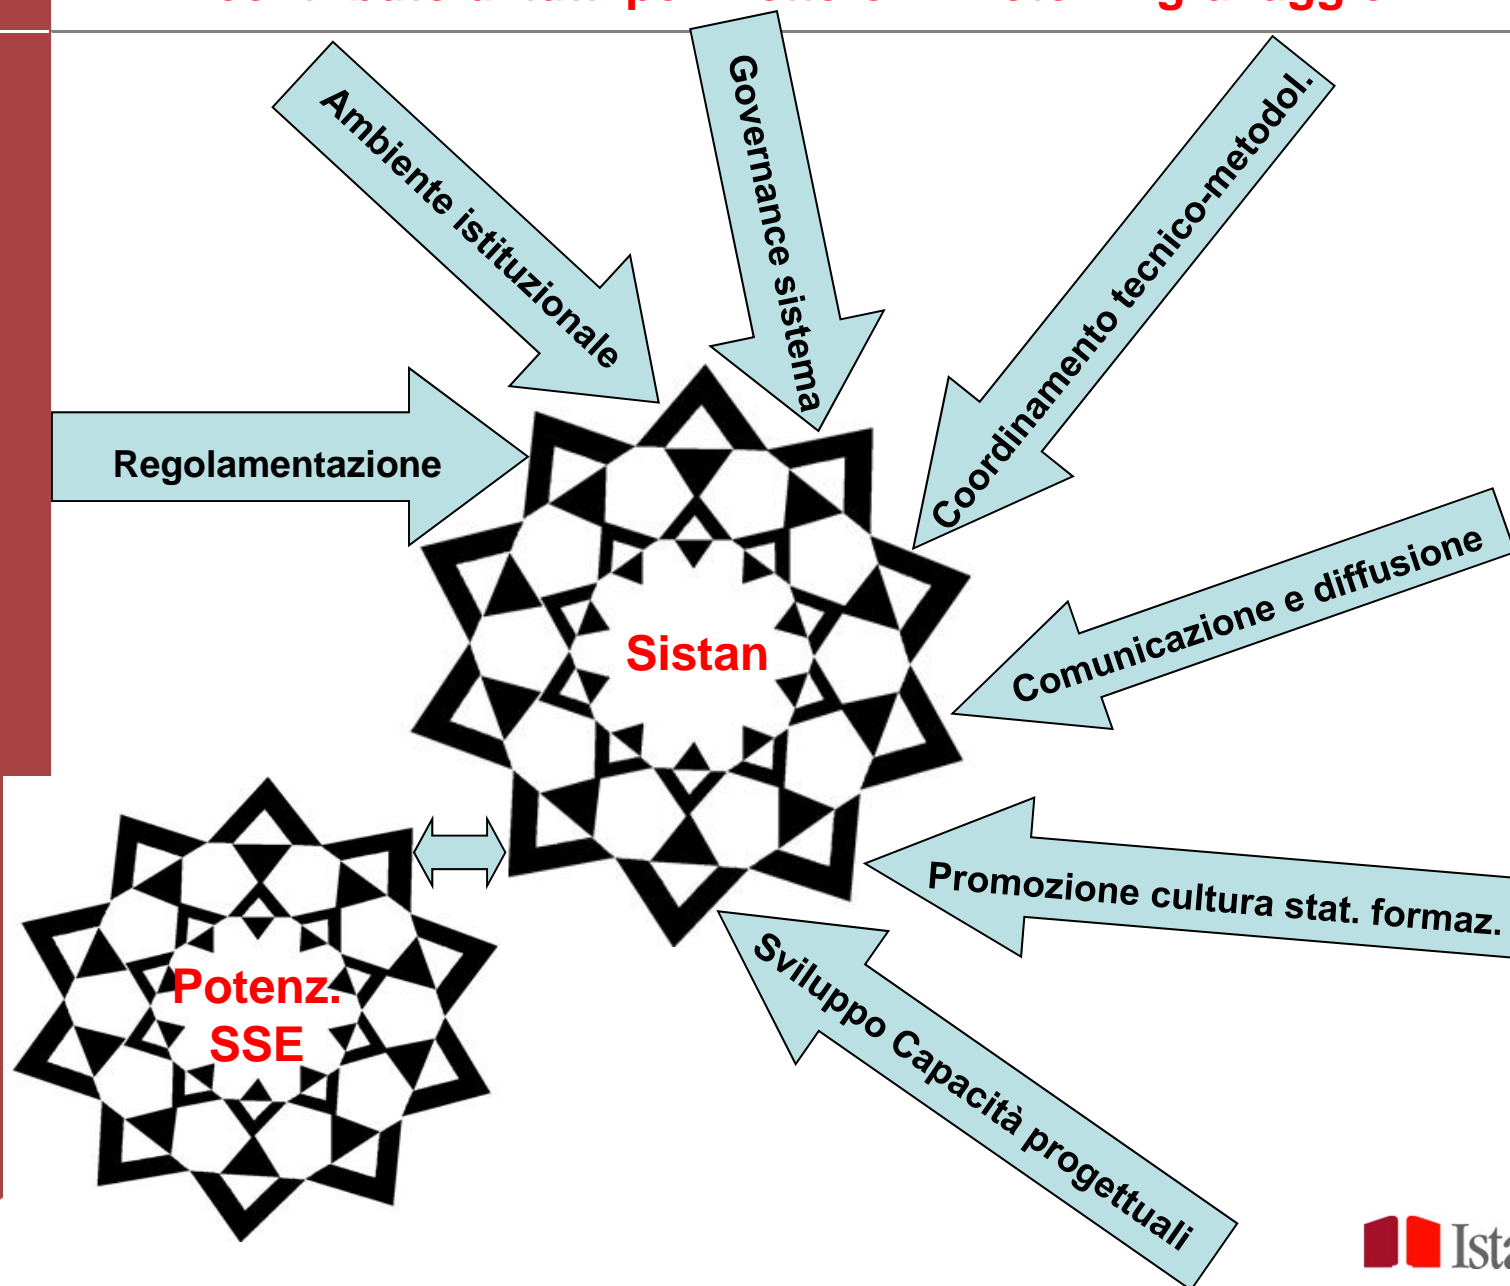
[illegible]

Ambiente istituzionale

Governance sistema

Coordinamento tecnico-metodol.

Regolamentazione

Sistan

Comunicazione e diffusione

Promozione cultura stat. formaz.

Sviluppo Capacità progettuali

Potenz. SSE

Ist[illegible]